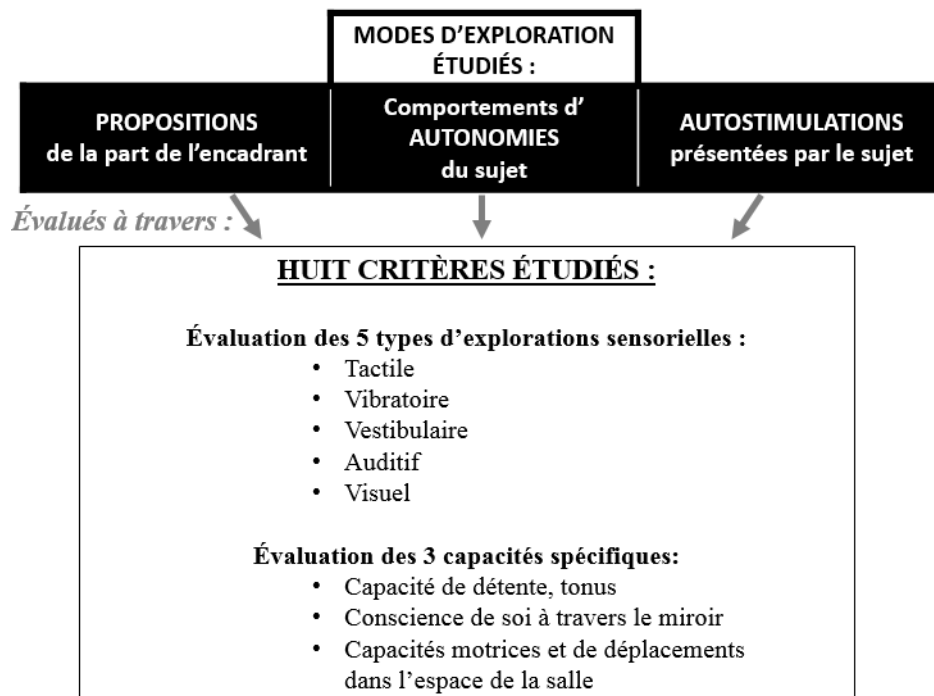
MODES D'EXPLORATION ÉTUDIÉS :

PROPOSITIONS de la part de l'encadrant

Comportements d' AUTONOMIES du sujet

AUTOSTIMULATIONS présentées par le sujet

Évalués à travers :

HUIT CRITÈRES ÉTUDIÉS :

Évaluation des 5 types d'explorations sensorielles :
• Tactile
• Vibratoire
• Vestibulaire
• Auditif
• Visuel

Évaluation des 3 capacités spécifiques:
• Capacité de détente, tonus
• Conscience de soi à travers le miroir
• Capacités motrices et de déplacements dans l'espace de la salle